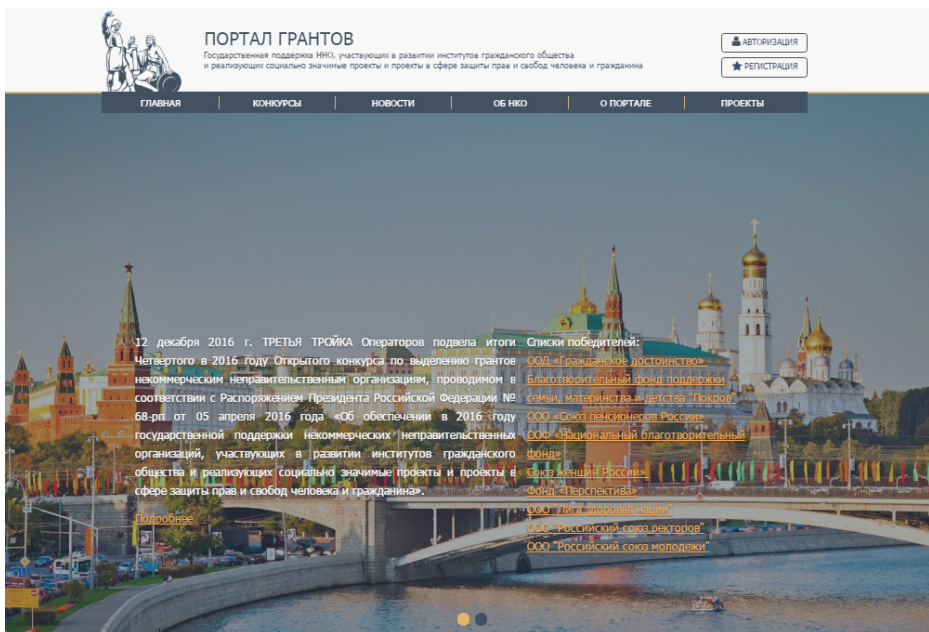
ПОРТАЛ ГРАНТОВ
Государственная поддержка НКО, участвующих в развитии институтов гражданского общества и реализующих социально значимые проекты и проекты в сфере защиты прав и свобод человека и гражданина

АВТОРИЗАЦИЯ
РЕГИСТРАЦИЯ

ГЛАВНАЯ | КОНКУРСЫ | НОВОСТИ | ОБ НКО | О ПОРТАЛЕ | ПРОЕКТЫ

12 декабря 2016 г. ТРЕТЬЯ ТРОЙКА Операторов подвела итоги Четвертого в 2016 году Открытого конкурса по выделению грантов некоммерческим неправительственным организациям, проводимом в соответствии с Распоряжением Президента Российской Федерации № 68-рп от 05 апреля 2016 года «Об обеспечении в 2016 году государственной поддержки некоммерческих неправительственных организаций, участвующих в развитии институтов гражданского общества и реализующих социально значимые проекты и проекты в сфере защиты прав и свобод человека и гражданина».

Подробнее

Списки победителей:
ООД «Гражданское достоинство»
Благотворительный фонд поддержки семьи, материнства и детства "Покров"
ООО «Союз пенсионеров России»
ООО «Национальный благотворительный фонд»
Союз женщин России
Фонд «Перспектива»
ООО "Лига здоровья нации"
ООО "Российский союз ректоров"
ООО "Российский союз молодежи"